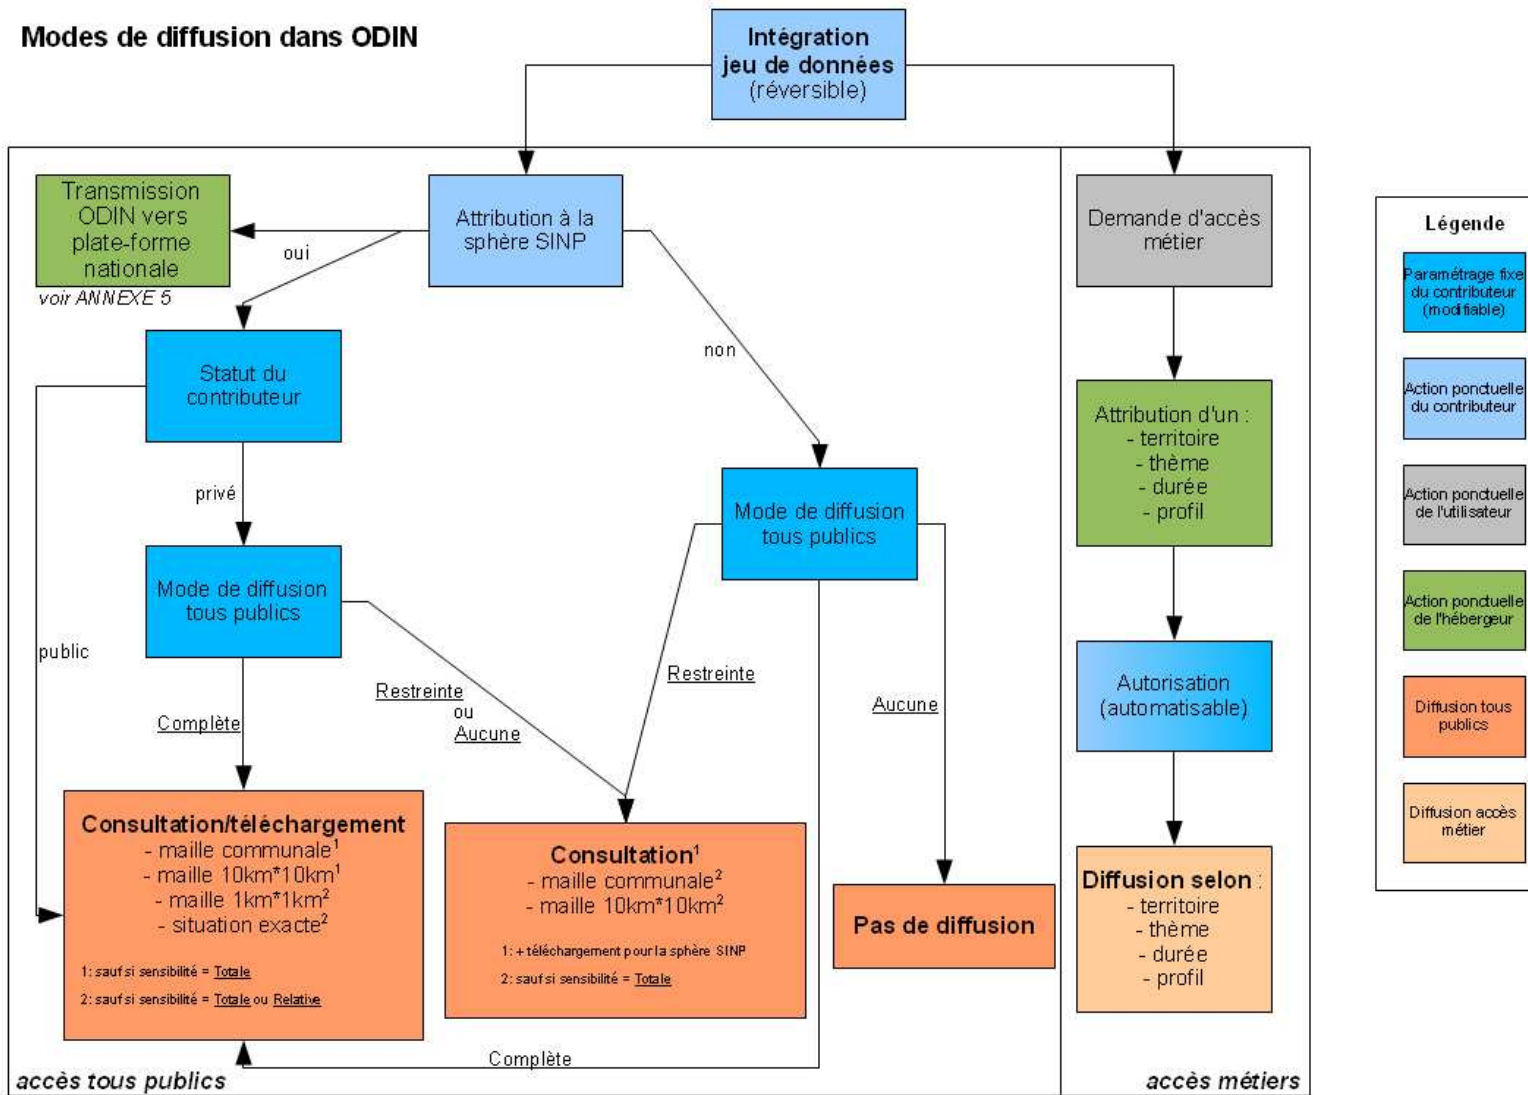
Modes de diffusion dans ODIN

Intégration jeu de données (réversible)

Transmission ODIN vers plate-forme nationale

voir ANNEXE 5

oui

Attribution à la sphère SINP

non

Statut du contributeur

privé

public

Mode de diffusion tous publics

Complète

Restreinte ou Aucune

Mode de diffusion tous publics

Restreinte

Aucune

Consultation/téléchargement
- maille communale$^1$
- maille 10km*10km$^1$
- maille 1km*1km$^2$
- situation exacte$^2$

1: sauf si sensibilité = Totale

2: sauf si sensibilité = Totale ou Relative

Consultation$^1$
- maille communale$^2$
- maille 10km*10km$^2$

1: + téléchargement pour la sphère SINP

2: sauf si sensibilité = Totale

Pas de diffusion

Complète

accès tous publics

Demande d'accès métier

Attribution d'un :
- territoire
- thème
- durée
- profil

Autorisation (automatisable)

Diffusion selon :
- territoire
- thème
- durée
- profil

accès métiers

Légende

Paramétrage fixe du contributeur (modifiable)

Action ponctuelle du contributeur

Action ponctuelle de l'utilisateur

Action ponctuelle de l'hébergeur

Diffusion tous publics

Diffusion accès métier